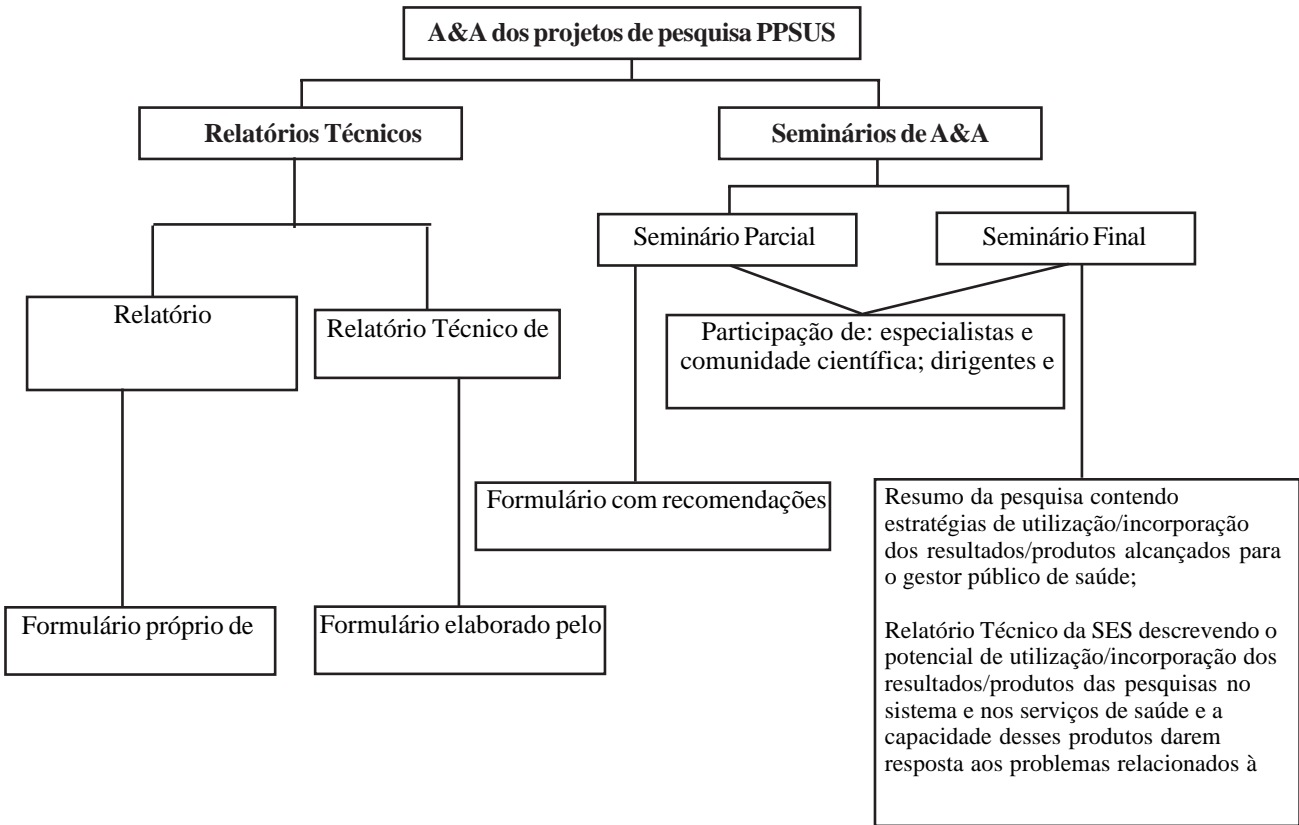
A&A dos projetos de pesquisa PPSUS

Relatórios Técnicos

Seminários de A&A

Seminário Parcial

Seminário Final

Relatório

Relatório Técnico de

Participação de: especialistas e comunidade científica; dirigentes e

Formulário com recomendações

Resumo da pesquisa contendo estratégias de utilização/incorporação dos resultados/produtos alcançados para o gestor público de saúde;

Relatório Técnico da SES descrevendo o potencial de utilização/incorporação dos resultados/produtos das pesquisas no sistema e nos serviços de saúde e a capacidade desses produtos darem resposta aos problemas relacionados à

Formulário próprio de

Formulário elaborado pelo